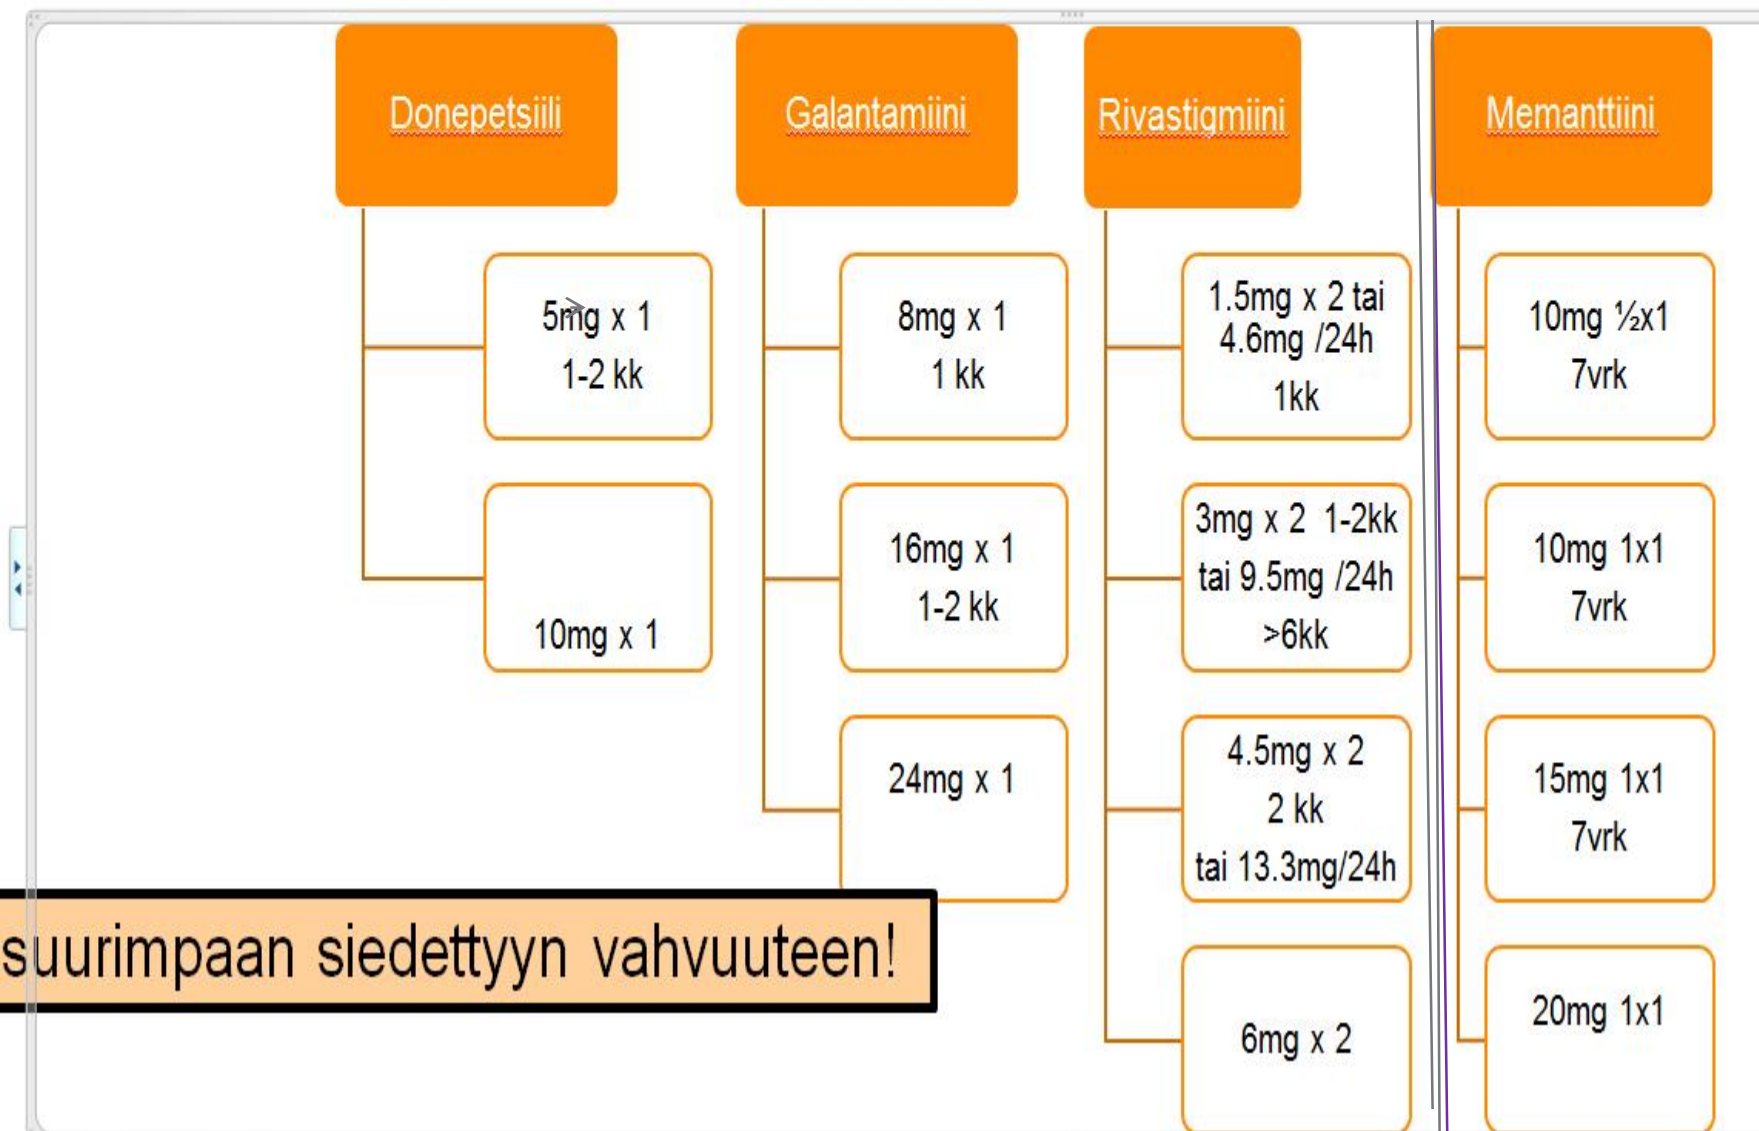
Donepetsiili

5mg x 1
1-2 kk

10mg x 1

Galantamiini

8mg x 1
1 kk

16mg x 1
1-2 kk

24mg x 1

Rivastigmiini

1.5mg x 2 tai
4.6mg /24h
1kk

3mg x 2 1-2kk
tai 9.5mg /24h
>6kk

4.5mg x 2
2 kk
tai 13.3mg/24h

6mg x 2

Memanttiini

10mg ½x1
7vrk

10mg 1x1
7vrk

15mg 1x1
7vrk

20mg 1x1

suurimpaan siedettyyn vahvuuteen!